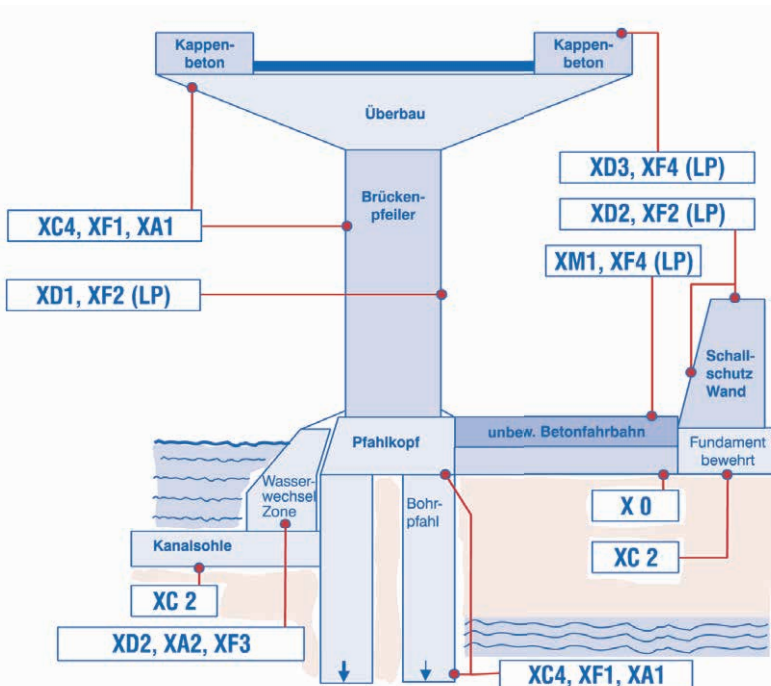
Kappenbeton

Kappenbeton

Überbau

Brückenpfeiler

XD3, XF4 (LP)

XD2, XF2 (LP)

XC4, XF1, XA1

XM1, XF4 (LP)

XD1, XF2 (LP)

Schallschutz Wand

Pfahlkopf

unbew. Betonfahrbahn

Fundament bewehrt

Wasserwechsel Zone

Bohrpfahl

X 0

Kanalsohle

XC 2

XC 2

XD2, XA2, XF3

XC4, XF1, XA1